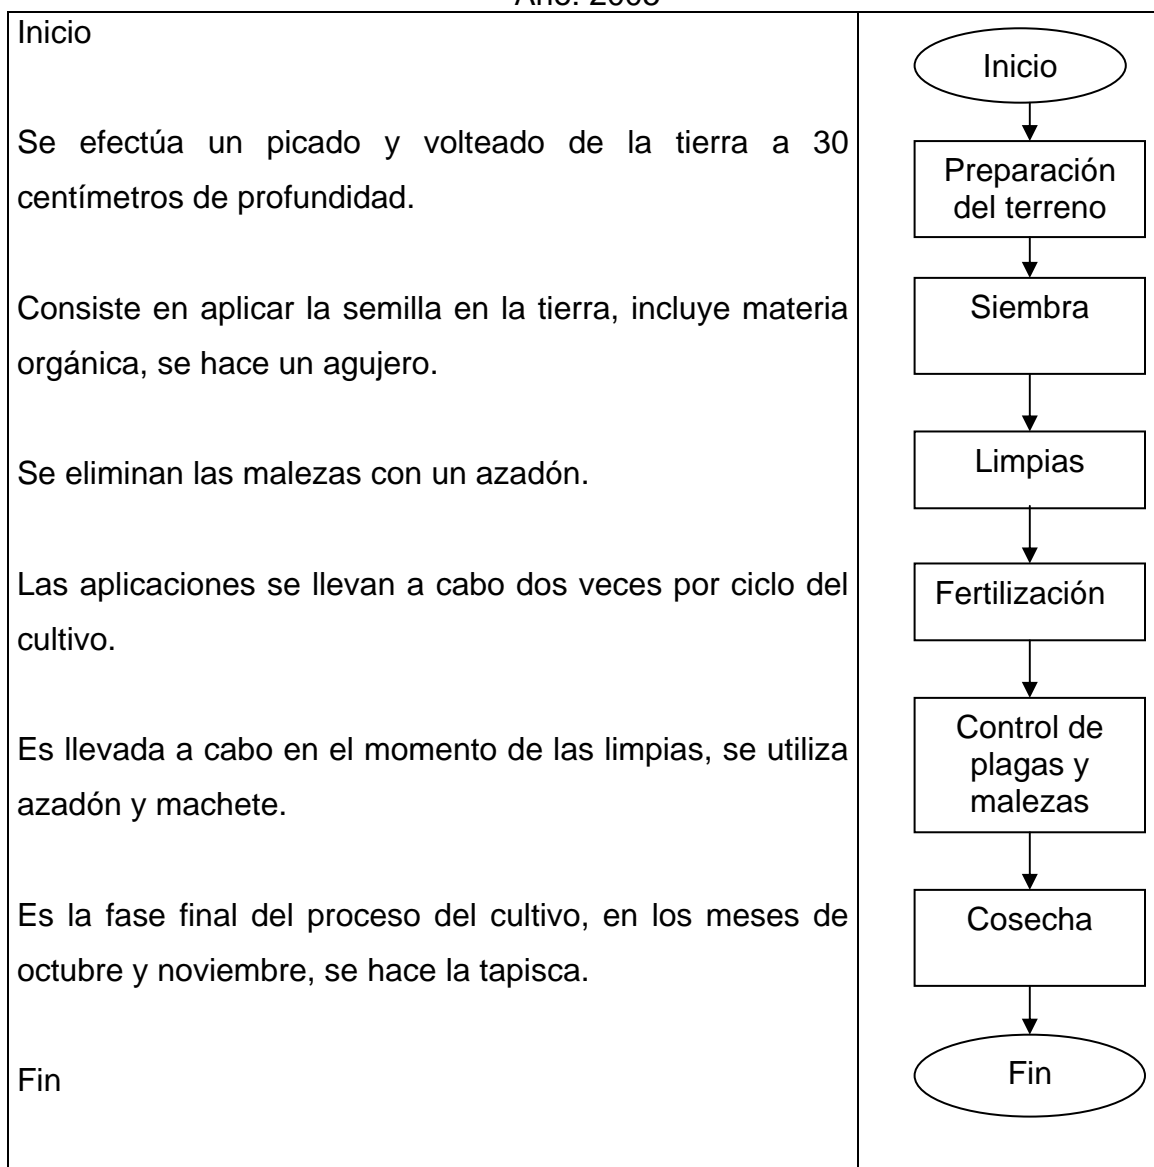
Año: 2008

| | |
|---|---|
| Inicio | Inicio |
| Se efectúa un picado y volteado de la tierra a 30 centímetros de profundidad. | Preparación del terreno |
| Consiste en aplicar la semilla en la tierra, incluye materia orgánica, se hace un agujero. | Siembra |
| Se eliminan las malezas con un azadón. | Limpias |
| Las aplicaciones se llevan a cabo dos veces por ciclo del cultivo. | Fertilización |
| Es llevada a cabo en el momento de las limpias, se utiliza azadón y machete. | Control de plagas y malezas |
| Es la fase final del proceso del cultivo, en los meses de octubre y noviembre, se hace la tapisca. | Cosecha |
| Fin | Fin |